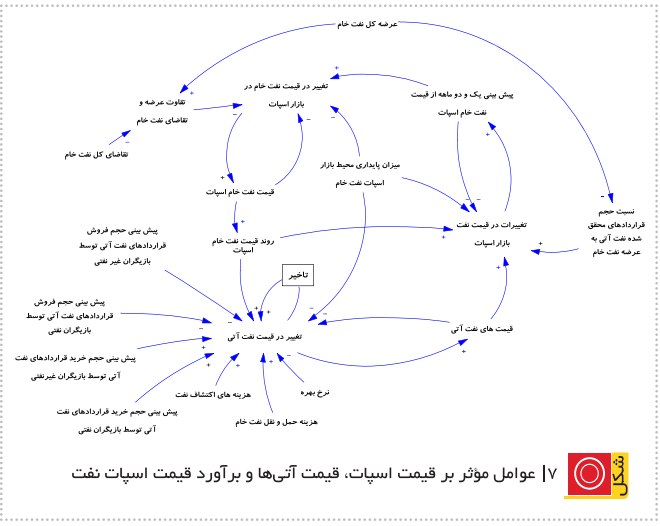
عرضه کل نفت خام

تفاوت عرضه و تقاضای نفت خام

تقاضای کل نفت خام

تغییر در قیمت نفت خام در بازار اسپات

پیش بینی یک و دو ماهه از قیمت نفت خام اسپات

قیمت نفت خام اسپات

میزان پایداری محیط بازار اسپات نفت خام

تغییرات در قیمت نفت بازار اسپات

نسبت حجم قراردادهای محقق شده نفت آتی به عرضه نفت خام

روند قیمت نفت خام اسپات

پیش بینی حجم فروش قراردادهای نفت آتی توسط بازیگران غیر نفتی

تاخیر

پیش بینی حجم فروش قراردادهای نفت آتی توسط بازیگران نفتی

تغییر در قیمت نفت آتی

قیمت های نفت آتی

پیش بینی حجم خرید قراردادهای نفت آتی توسط بازیگران غیرنفتی

نرخ بهره

هزینه های اکتشاف نفت

پیش بینی حجم خرید قراردادهای نفت آتی توسط بازیگران نفتی

هزینه حمل و نقل نفت خام

+ + + - + - + + + - + + + - + - - - + + + + + + +

شکل ۷| عوامل مؤثر بر قیمت اسپات، قیمت آتی‌ها و برآورد قیمت اسپات نفت